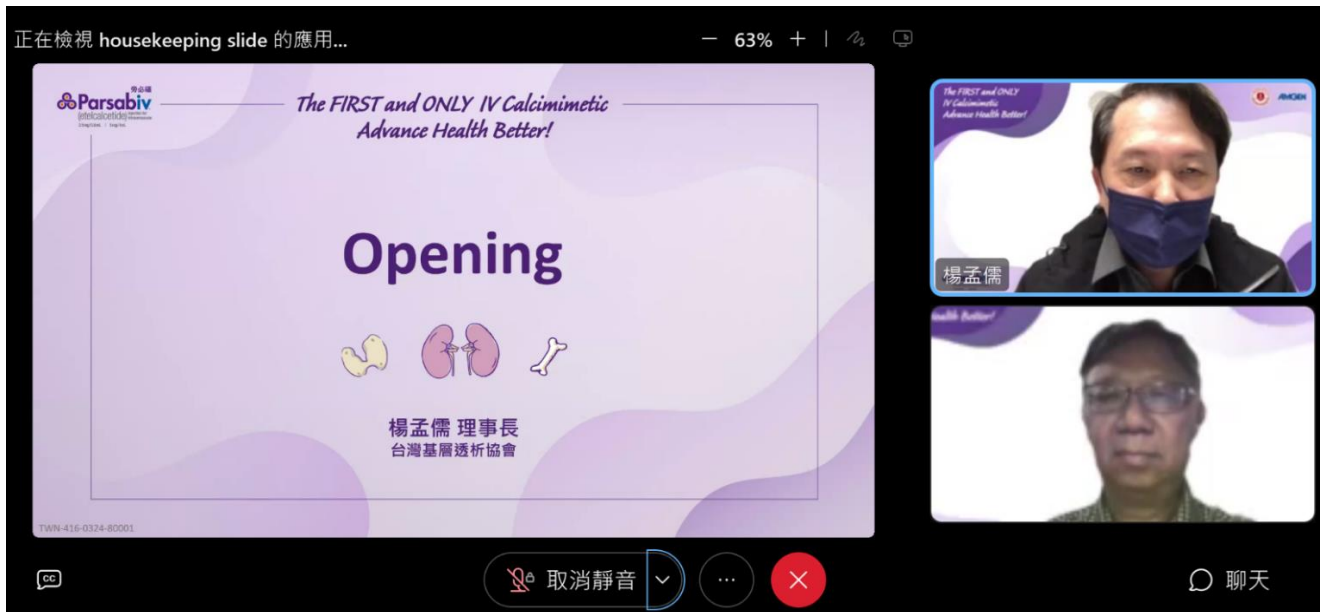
正在檢視 housekeeping slide 的應用...

— 63% +

Parsabiv
(etelcalcetide)

The FIRST and ONLY IV Calcimimetic
Advance Health Better!

Opening

楊孟儒 理事長
台灣基層透析協會

TWN-416-0324-80001

The FIRST and ONLY IV Calcimimetic Advance Health Better!

AMGEN

楊孟儒

Health Better!

取消靜音

聊天